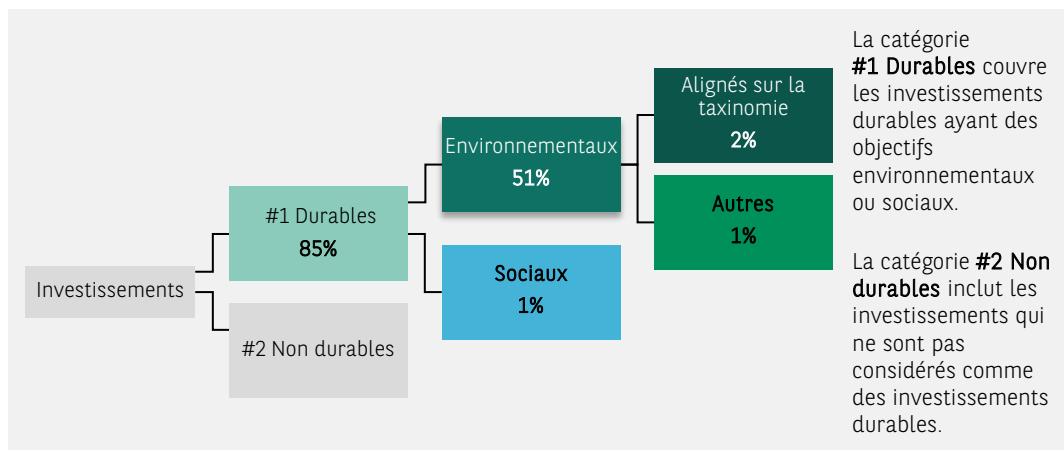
Investissements

#1 Durables
85%

#2 Non durables

Environnementaux
51%

Sociaux
1%

Alignés sur la taxinomie
2%

Autres
1%

La catégorie **#1 Durables** couvre les investissements durables ayant des objectifs environnementaux ou sociaux.

La catégorie **#2 Non durables** inclut les investissements qui ne sont pas considérés comme des investissements durables.